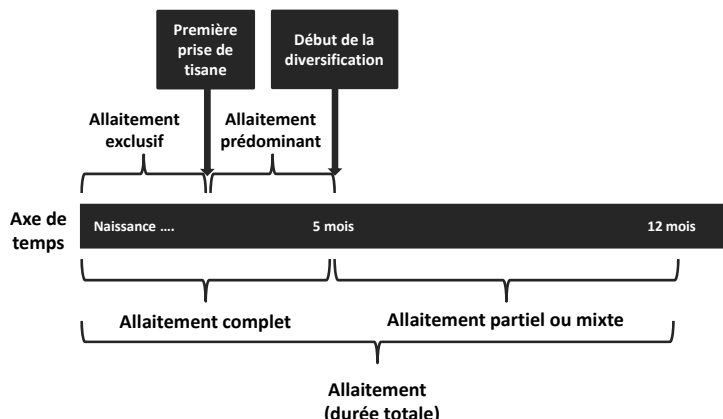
Première prise de tisane

Début de la diversification

Allaitement exclusif

Allaitement prédominant

Axe de temps

Naissance ….

5 mois

12 mois

Allaitement complet

Allaitement partiel ou mixte

Allaitement
(durée totale)